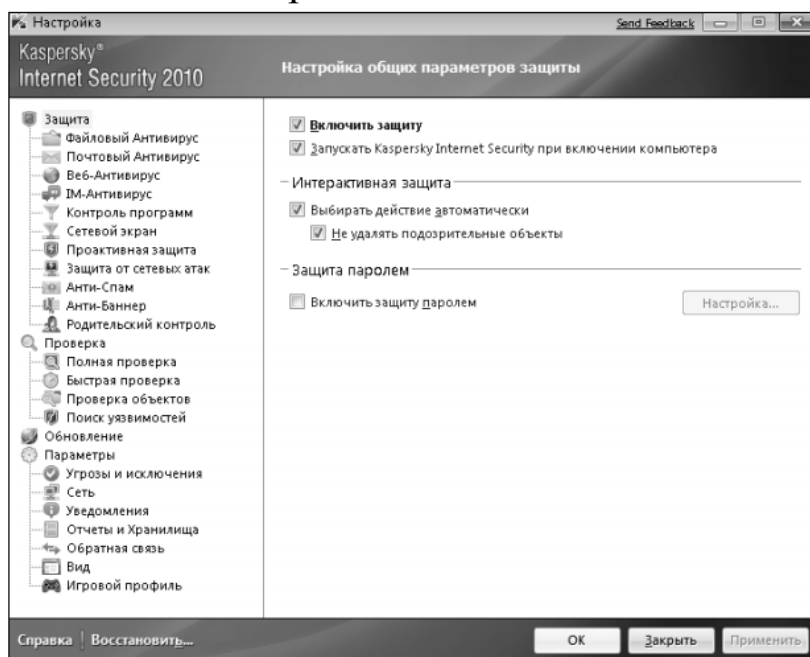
Настройка

Send Feedback

Kaspersky®
Internet Security 2010

Настройка общих параметров защиты

Защита
Файловый Антивирус
Почтовый Антивирус
Веб-Антивирус
IM-Антивирус
Контроль программ
Сетевой экран
Проактивная защита
Защита от сетевых атак
Анти-Спам
Анти-Баннер
Родительский контроль
Проверка
Полная проверка
Быстрая проверка
Проверка объектов
Поиск уязвимостей
Обновление
Параметры
Угрозы и исключения
Сеть
Уведомления
Отчеты и Хранилища
Обратная связь
Вид
Игровой профиль

Включить защиту

Запускать Kaspersky Internet Security при включении компьютера

Интерактивная защита

Выбирать действие автоматически

Не удалять подозрительные объекты

Защита паролем

Включить защиту паролем

Настройка...

Справка | Восстановить...

OK

Закрыть

Применить